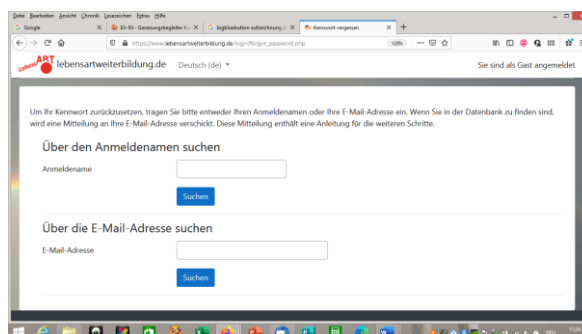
Datei Bearbeiten Ansicht Chronik Lesezeichen Extras Hilfe

Google | EI-IN - Genesungsbegleiter | bigbluebutton aufzeichnung | Kennwort vergessen

https://www.lebensartweiterbildung.de/login/forgot_password.php

120%

LebensART lebensartweiterbildung.de Deutsch (de)

Sie sind als Gast angemeldet

Um Ihr Kennwort zurückzusetzen, tragen Sie bitte entweder Ihren Anmeldenamen oder Ihre E-Mail-Adresse ein. Wenn Sie in der Datenbank zu finden sind, wird eine Mitteilung an Ihre E-Mail-Adresse verschickt. Diese Mitteilung enthält eine Anleitung für die weiteren Schritte.

Über den Anmeldenamen suchen

Anmeldename

Suchen

Über die E-Mail-Adresse suchen

E-Mail-Adresse

Suchen